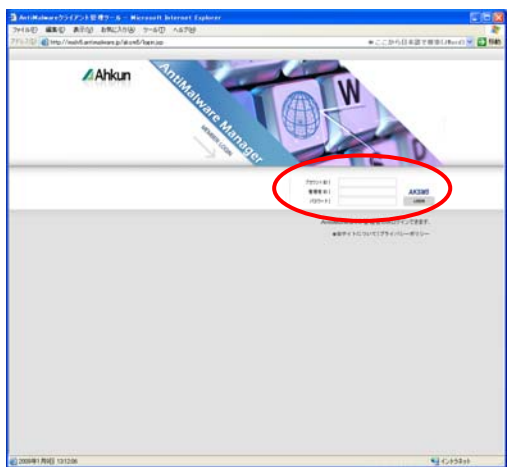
AntiMalwareクライアント管理ツール - Microsoft Internet Explorer

ファイル(F) 編集(E) 表示(V) お気に入り(A) ツール(T) ヘルプ(H)

アドレス(D) http://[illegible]/aksm5/login.jsp

ここから日本語で検索 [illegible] 移動

Ahkun

AntiMalware Manager

MEMBER LOGIN

W

アカウントID
管理者ID
パスワード

AKSM5

LOGIN

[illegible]ログインできます。

本サイトについて | プライバシーポリシー

2009年1月9日 13:12:09

インターネット